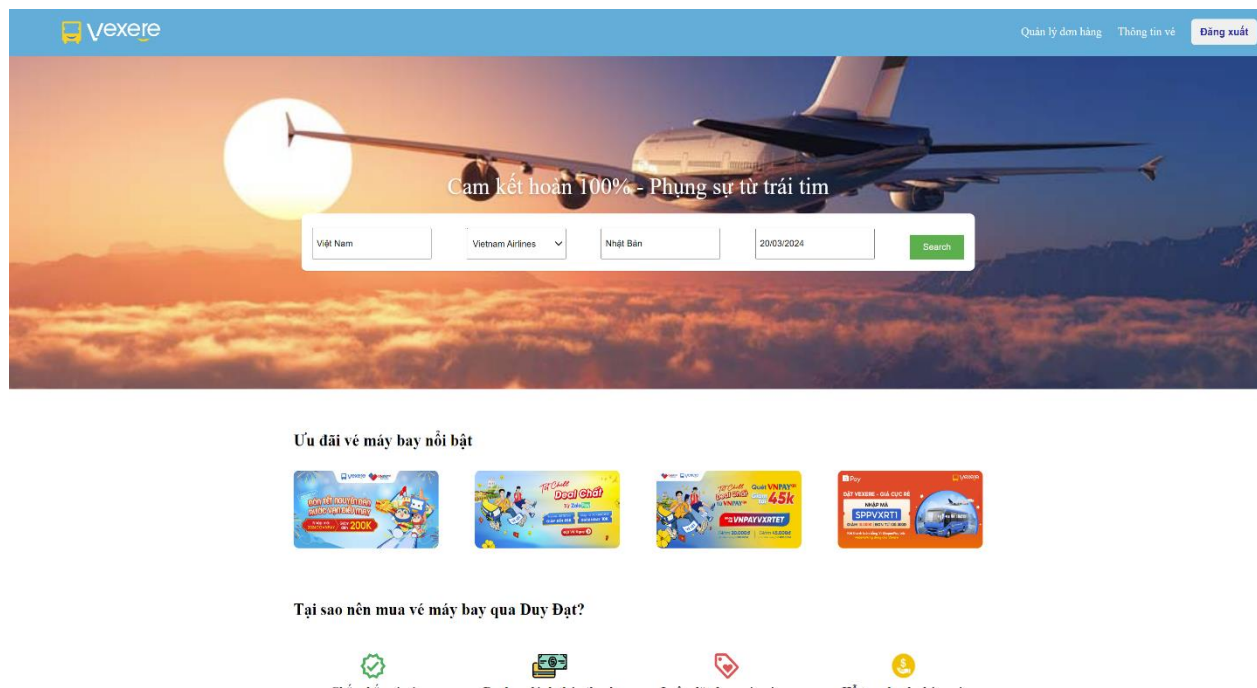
vexere

Quản lý đơn hàng Thông tin vé Đăng xuất

Cam kết hoàn 100% - Phụng sự từ trái tim

Việt Nam
Vietnam Airlines
Nhật Bản
20/03/2024
Search

Ưu đãi vé máy bay nổi bật

Deal Chất

VNPAY 45k

VNPAYVXRTET

SPPVXRT1

200K

Tại sao nên mua vé máy bay qua Duy Đạt?

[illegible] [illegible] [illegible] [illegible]